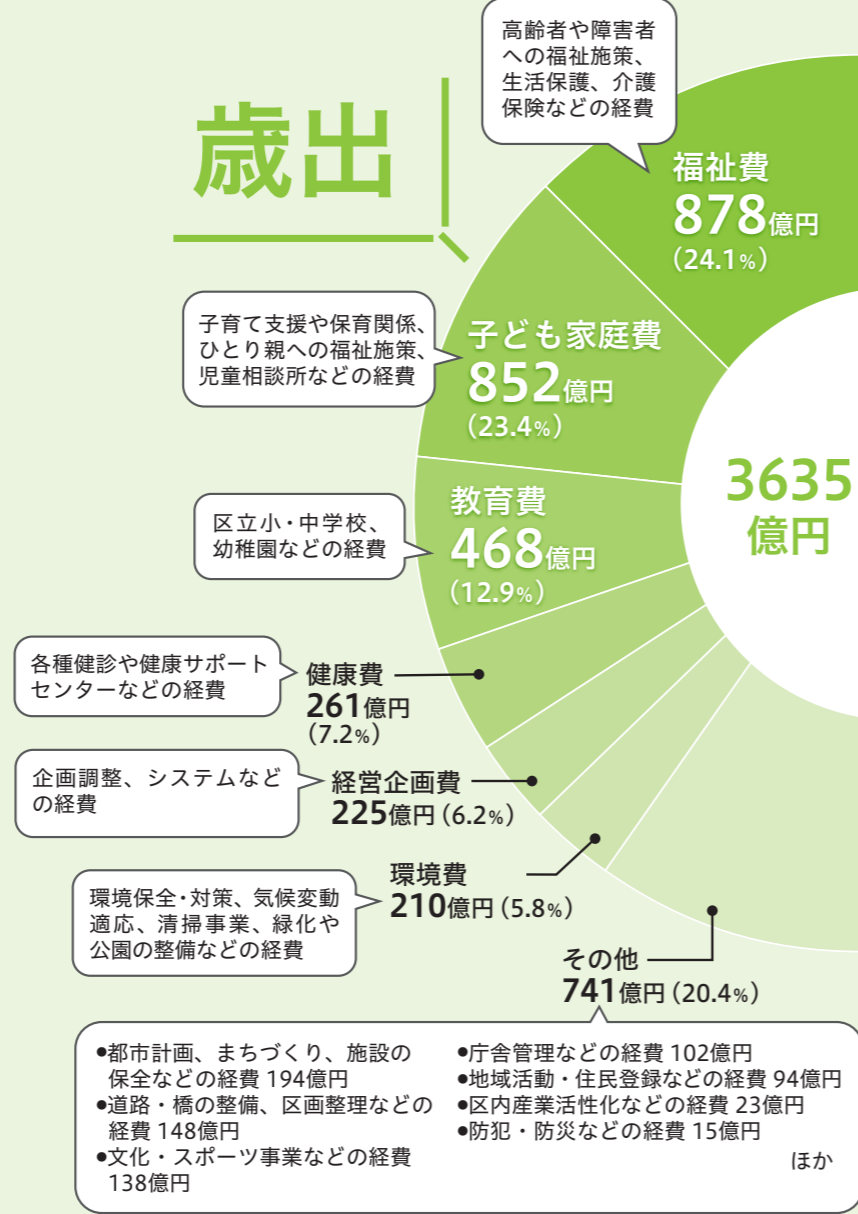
歳出

高齢者や障害者への福祉施策、生活保護、介護保険などの経費

福祉費
878億円
(24.1%)

子育て支援や保育関係、ひとり親への福祉施策、児童相談所などの経費

子ども家庭費
852億円
(23.4%)

3635億円

区立小・中学校、幼稚園などの経費

教育費
468億円
(12.9%)

各種健診や健康サポートセンターなどの経費

健康費
261億円
(7.2%)

企画調整、システムなどの経費

経営企画費
225億円 (6.2%)

環境保全・対策、気候変動適応、清掃事業、緑化や公園の整備などの経費

環境費
210億円 (5.8%)

その他
741億円 (20.4%)

●都市計画、まちづくり、施設の保全などの経費 194億円
●道路・橋の整備、区画整理などの経費 148億円
●文化・スポーツ事業などの経費 138億円

●庁舎管理などの経費 102億円
●地域活動・住民登録などの経費 94億円
●区内産業活性化などの経費 23億円
●防犯・防災などの経費 15億円
ほか